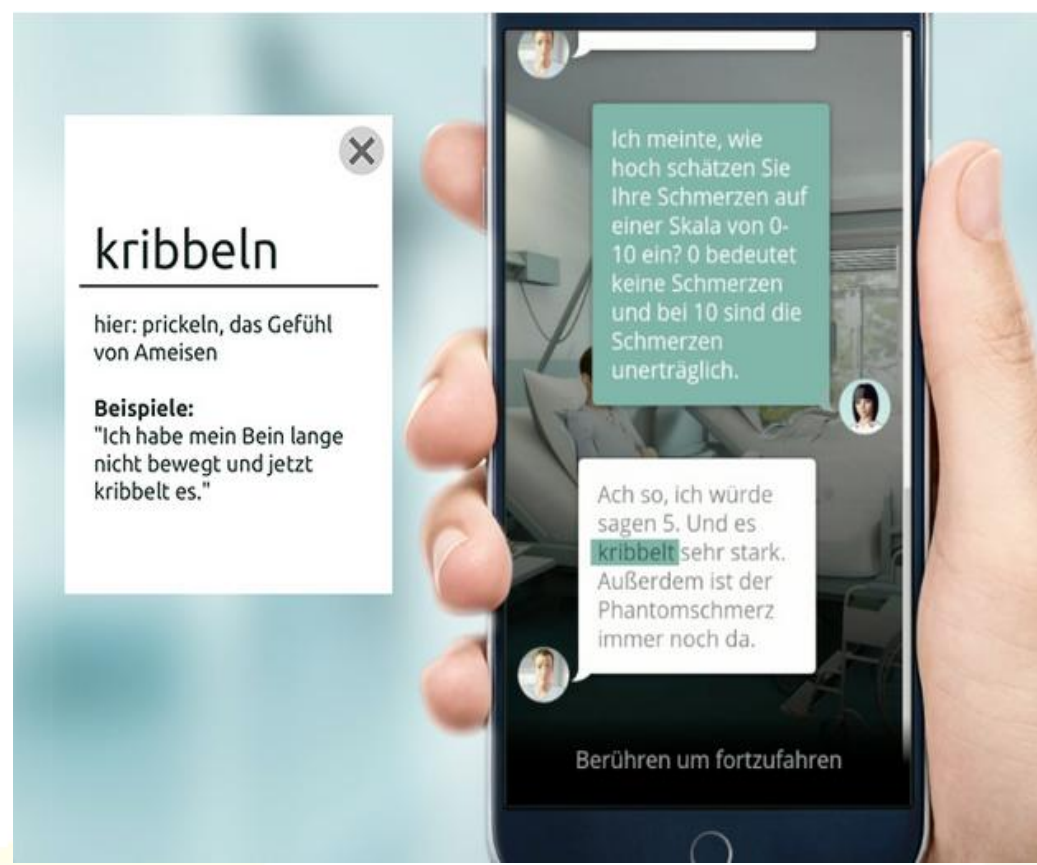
kribbeln

hier: prickeln, das Gefühl von Ameisen

**Beispiele:**
"Ich habe mein Bein lange nicht bewegt und jetzt kribbelt es."

Ich meinte, wie hoch schätzen Sie Ihre Schmerzen auf einer Skala von 0-10 ein? 0 bedeutet keine Schmerzen und bei 10 sind die Schmerzen unerträglich.

Ach so, ich würde sagen 5. Und es kribbelt sehr stark. Außerdem ist der Phantomschmerz immer noch da.

Berühren um fortzufahren